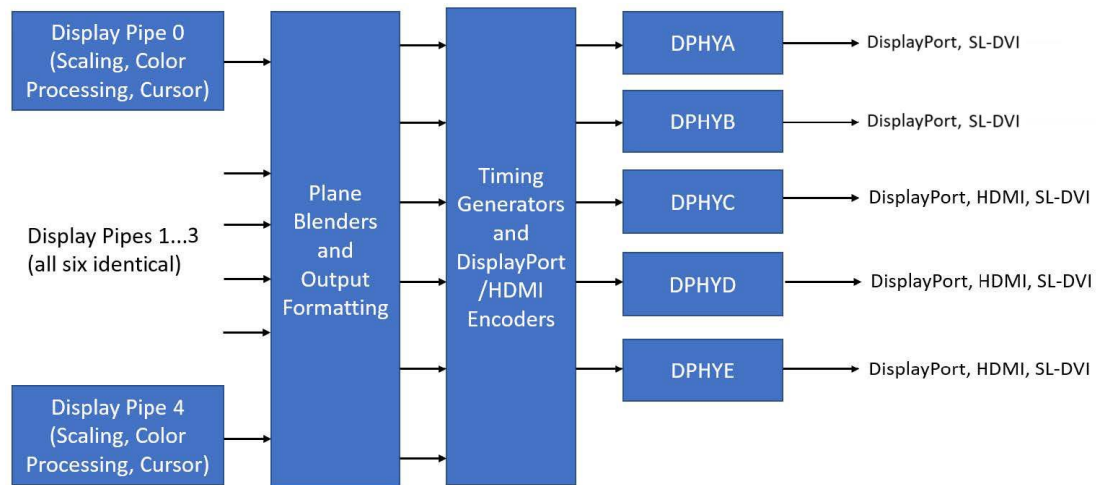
Display Pipe 0 (Scaling, Color Processing, Cursor)

Display Pipes 1...3 (all six identical)

Display Pipe 4 (Scaling, Color Processing, Cursor)

Plane Blenders and Output Formatting

Timing Generators and DisplayPort /HDMI Encoders

DPHYA

DisplayPort, SL-DVI

DPHYB

DisplayPort, SL-DVI

DPHYC

DisplayPort, HDMI, SL-DVI

DPHYD

DisplayPort, HDMI, SL-DVI

DPHYE

DisplayPort, HDMI, SL-DVI